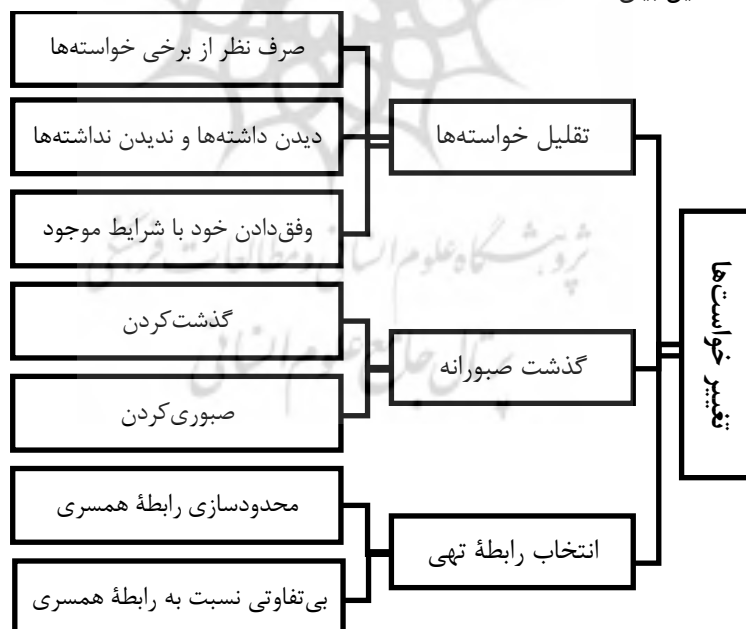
تغییر خواسته‌ها

تقلیل خواسته‌ها

صرف نظر از برخی خواسته‌ها

دیدن داشته‌ها و ندیدن نداشته‌ها

وفق‌دادن خود با شرایط موجود

گذشت صبورانه

گذشت‌کردن

صبوری‌کردن

انتخاب رابطهٔ تهی

محدودسازی رابطهٔ همسری

بی‌تفاوتی نسبت به رابطهٔ همسری

پژوهشگاه علوم انسانی و مطالعات فرهنگی

پرتال جامع علوم انسانی